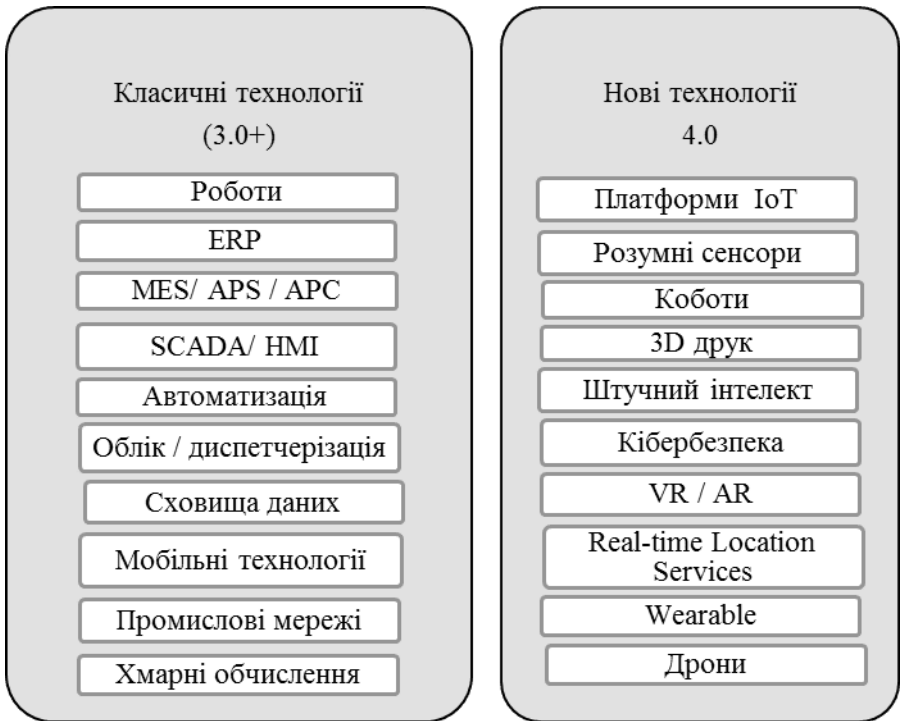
Класичні технології
(3.0+)

Роботи

ERP

MES/ APS / APC

SCADA/ HMI

Автоматизація

Облік / диспетчерізація

Сховища даних

Мобільні технології

Промислові мережі

Хмарні обчислення

Нові технології
4.0

Платформи IoT

Розумні сенсори

Коботи

3D друк

Штучний інтелект

Кібербезпека

VR / AR

Real-time Location Services

Wearable

Дрони